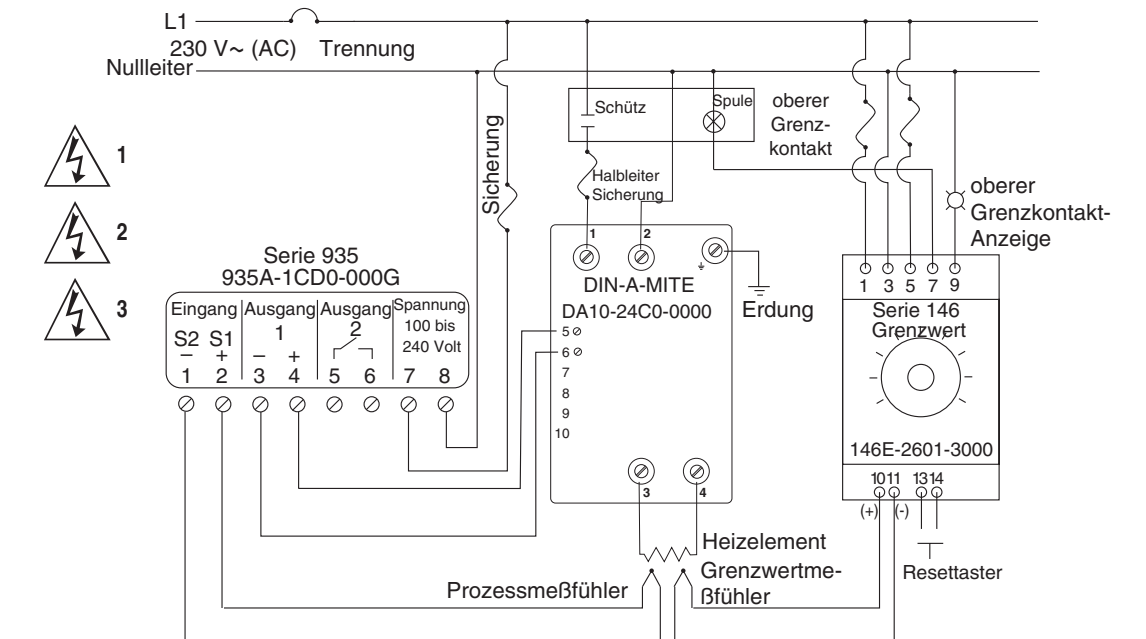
L1
230 V~ (AC) Trennung
Nullleiter
Sicherung
Schütz
Spule
oberer Grenzkontakt
Halbleiter Sicherung
oberer Grenzkontakt-Anzeige
1
2
3
Serie 935
935A-1CD0-000G

| Eingang | Ausgang | Ausgang | Spannung |
|---|---|---|---|
| S2 S1 | 1 | 2 | 100 bis 240 Volt |
| – + | – + | | |
| 1 2 | 3 4 | 5 6 | 7 8 |

1 2
DIN-A-MITE
DA10-24C0-0000
5
6
7
8
9
10
Erdung
3 4
1 3 5 7 9
Serie 146
Grenzwert
146E-2601-3000
10 11 13 14
(+) (-)
Resettaster
Heizelement
Grenzwertmeßfühler
Prozessmeßfühler